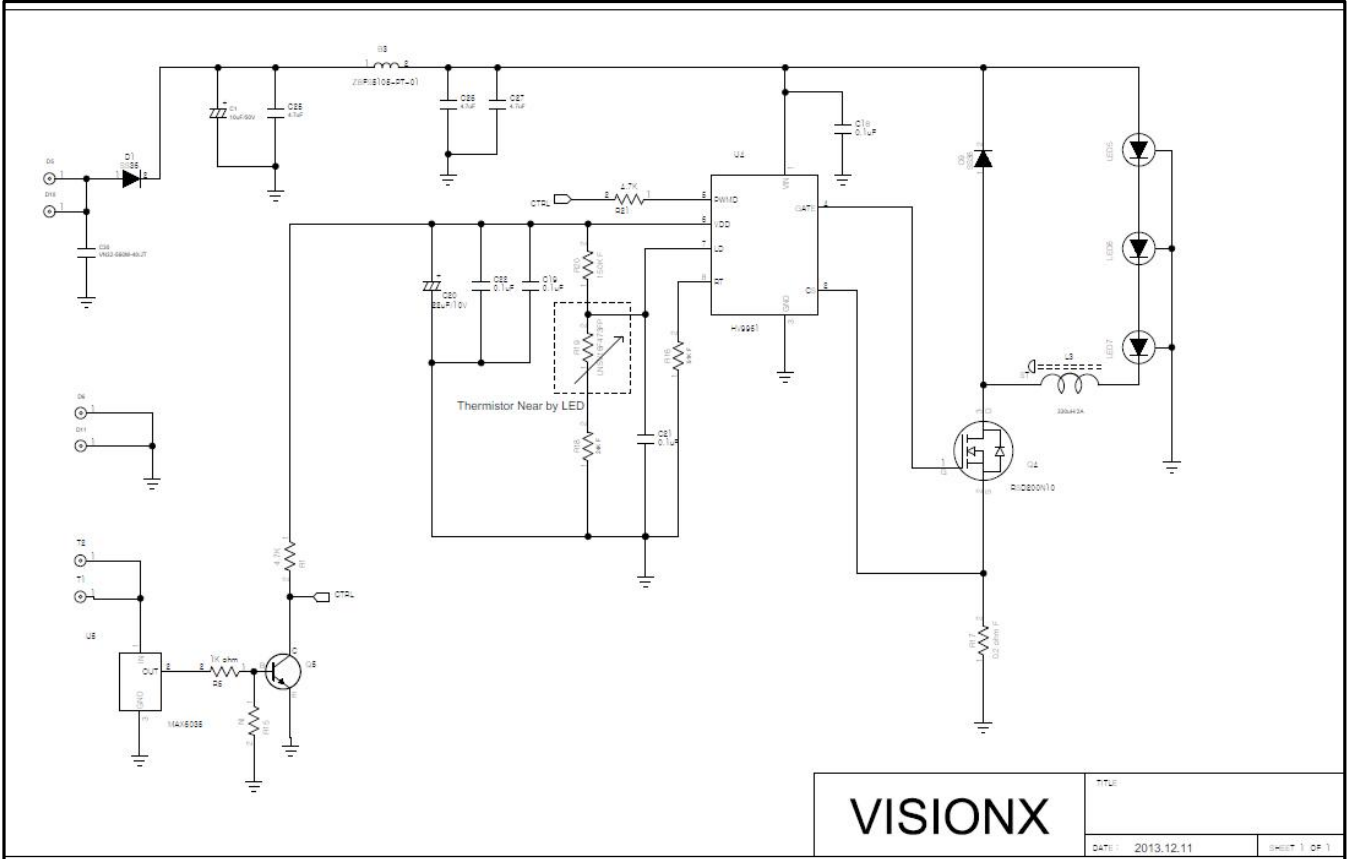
B3
ZBRE108-PT-01
C1
10uF/50V
C85
4.7uF
C86
4.7uF
C87
4.7uF
C18
0.1uF
D5
D10
D1
SS36
C36
VN02-S6080-40JT
U2
CTRL
4.7K
R21
PWMD
VDD
LD
RT
VIN
GATE
CS
GND
HV9961
C80
22uF/10V
C83
0.1uF
C19
0.1uF
R20
150K F
R19
Thermistor Near by LED
R15
R16
C81
0.1uF
D6
D11
T2
T1
U8
OUT
GND
MAX6035
1K ohm
R5
R6
4.7K
R7
CTRL
Q5
D8
LED5
LED6
LED7
L3
330uH/2A
Q4
RJD200N10
R17
0.2 ohm F
VISIONX
TITLE
DATE : 2013.12.11
SHEET 1 OF 1